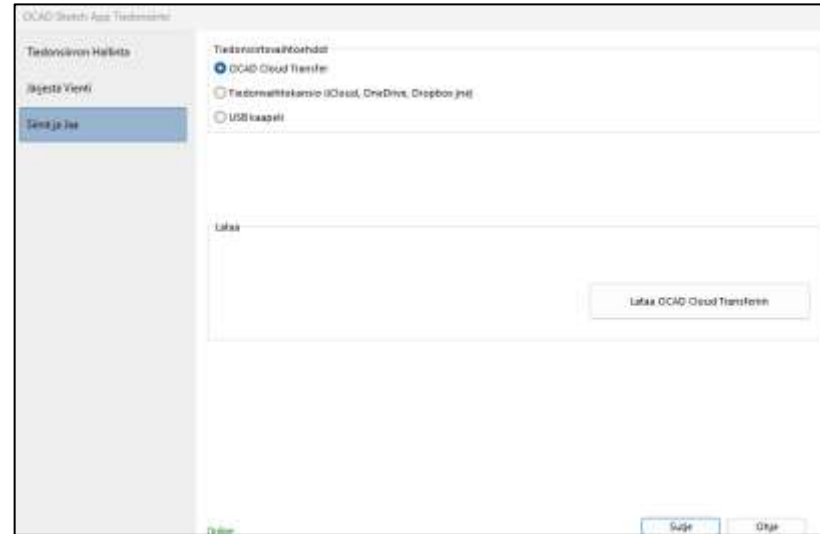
OCAD Sketch App Tiedonsiirto

Tiedonsiirron Hallinta

Järjestä Vienti

Siirrä ja Jaa

Tiedonsiirtovaihtoehdot

OCAD Cloud Transfer

Tiedonvaihtokansio (iCloud, OneDrive, Dropbox jne)

USB kaapeli

Lataa

Lataa OCAD Cloud Transferiin

Online

Sulje

Ohje